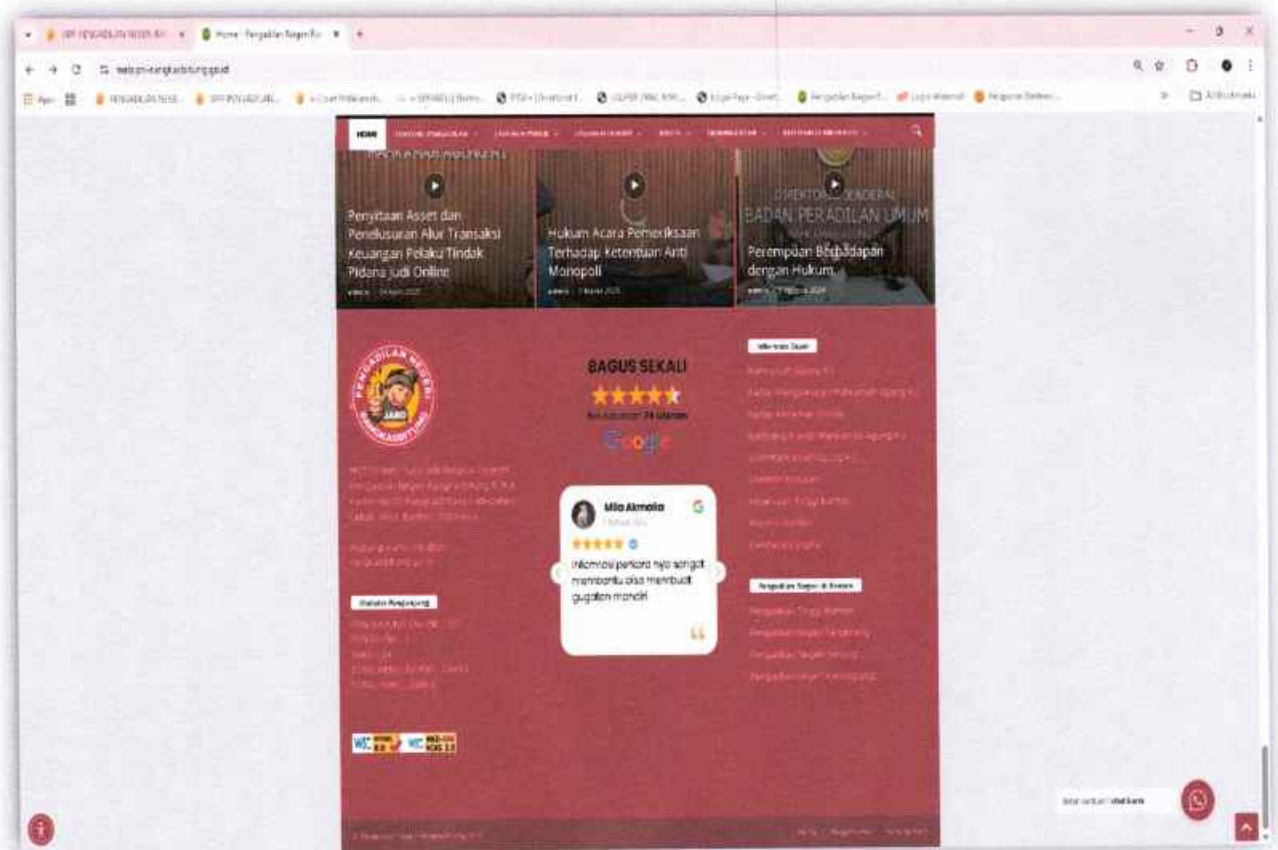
HOME

Penyitaan Asset dan Penelusuran Alur Transaksi Keuangan Pelaku Tindak Pidana Judi Online

Hukum Acara Pemeriksaan Terhadap Ketentuan Anti Monopoli

DIREKTORAT JENDERAL BADAN PERADILAN UMUM

Perempuan Berhadapan dengan Hukum

PENGADILAN NEGERI

BAGUS SEKALI

★★★★★

Google

Mila Akmalia

★★★★★

mlcmasi perkara nya sangat membantu dan membuat gugatan mandiri

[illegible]

WBK WBBM